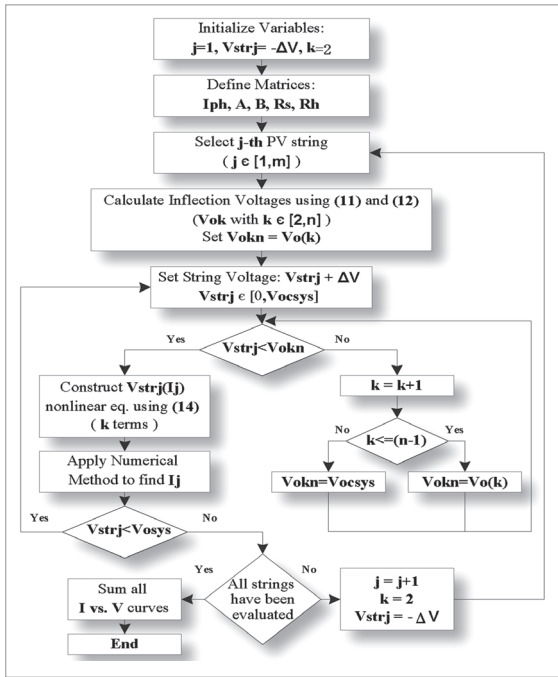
Initialize Variables:
j=1, Vstrj= -ΔV, k=2

Define Matrices:
Iph, A, B, Rs, Rh

Select j-th PV string
( j ϵ [1,m] )

Calculate Inflection Voltages using (11) and (12)
(Vok with k ϵ [2,n] )
Set Vokn = Vo(k)

Set String Voltage: Vstrj + ΔV
Vstrj ϵ [0,Vocsys]

Yes

Vstrj<Vokn

No

Construct Vstrj(Ij)
nonlinear eq. using (14)
( k terms )

k = k+1

No

k<=(n-1)

Yes

Apply Numerical
Method to find Ij

Vokn=Vocsys

Vokn=Vo(k)

Yes

Vstrj<Vosys

No

Yes

No

Sum all
I vs. V curves

All strings
have been
evaluated

j = j+1
k = 2
Vstrj = - ΔV

End